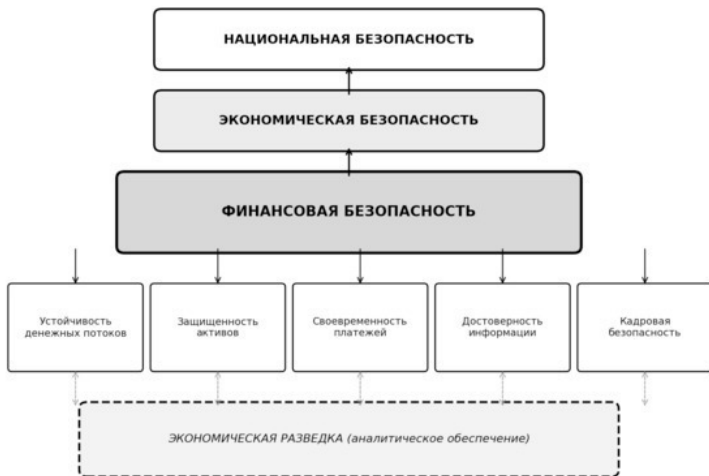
НАЦИОНАЛЬНАЯ БЕЗОПАСНОСТЬ

ЭКОНОМИЧЕСКАЯ БЕЗОПАСНОСТЬ

ФИНАНСОВАЯ БЕЗОПАСНОСТЬ

Устойчивость денежных потоков

Защищенность активов

Своевременность платежей

Достоверность информации

Кадровая безопасность

ЭКОНОМИЧЕСКАЯ РАЗВЕДКА (аналитическое обеспечение)